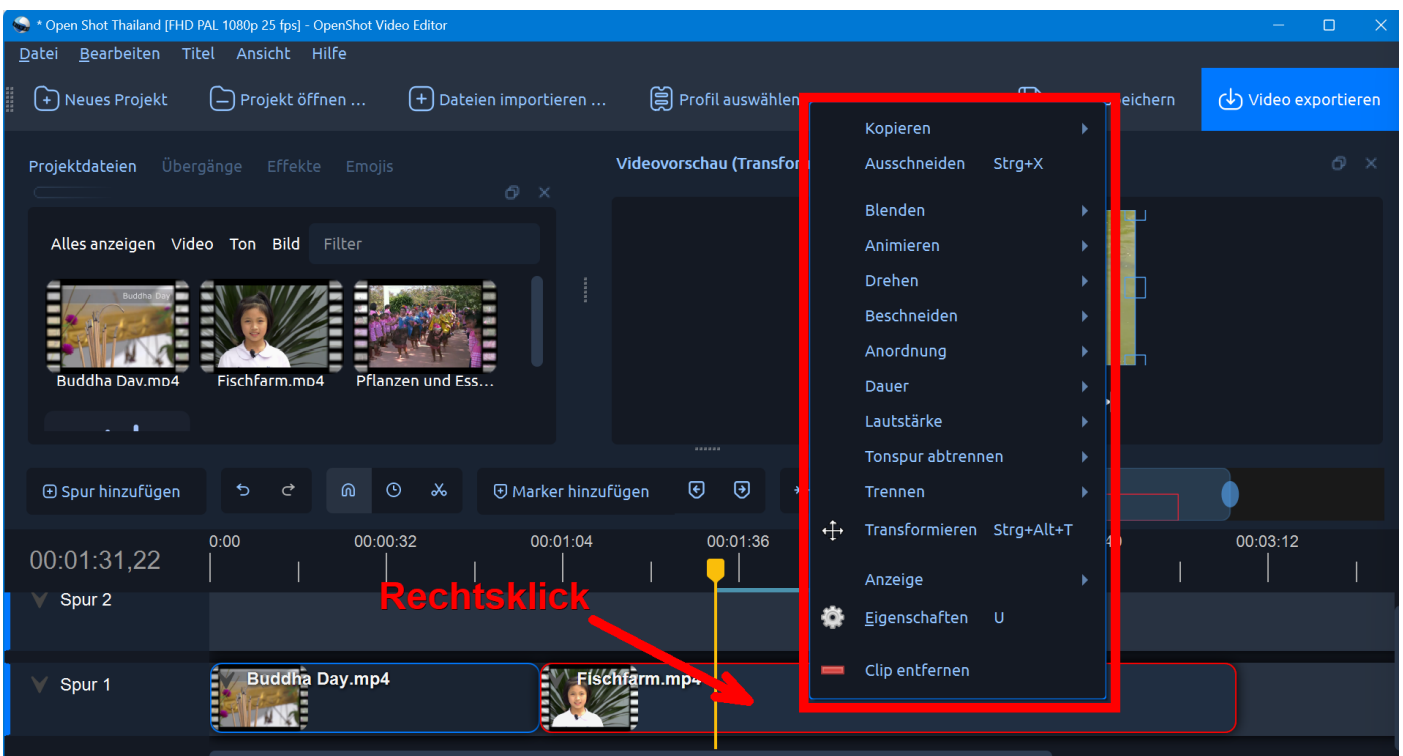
* Open Shot Thailand [FHD PAL 1080p 25 fps] - OpenShot Video Editor

Datei Bearbeiten Titel Ansicht Hilfe

Neues Projekt Projekt öffnen ... Dateien importieren ... Profil auswählen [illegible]eichern Video exportieren

Projektdateien Übergänge Effekte Emojis

Alles anzeigen Video Ton Bild Filter

Buddha Day

Buddha Day.mp4 Fischfarm.mp4 Pflanzen und Ess...

Videovorschau (Transfor

Kopieren
Ausschneiden Strg+X
Blenden
Animieren
Drehen
Beschneiden
Anordnung
Dauer
Lautstärke
Tonspur abtrennen
Trennen
Transformieren Strg+Alt+T
Anzeige
Eigenschaften U
Clip entfernen

Spur hinzufügen Marker hinzufügen

00:01:31,22

0:00 00:00:32 00:01:04 00:01:36 00:03:12

Rechtsklick

Spur 2

Spur 1

Buddha Day.mp4 Fischfarm.mp4